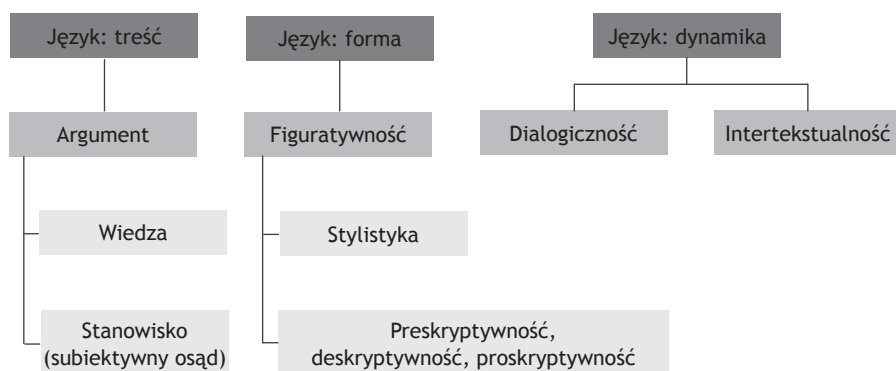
Język: treść

Argument

Wiedza

Stanowisko (subiektywny osąd)

Język: forma

Figuratywność

Stylistyka

Preskryptywność, deskryptywność, proskryptywność

Język: dynamika

Dialogiczność

Intertekstualność